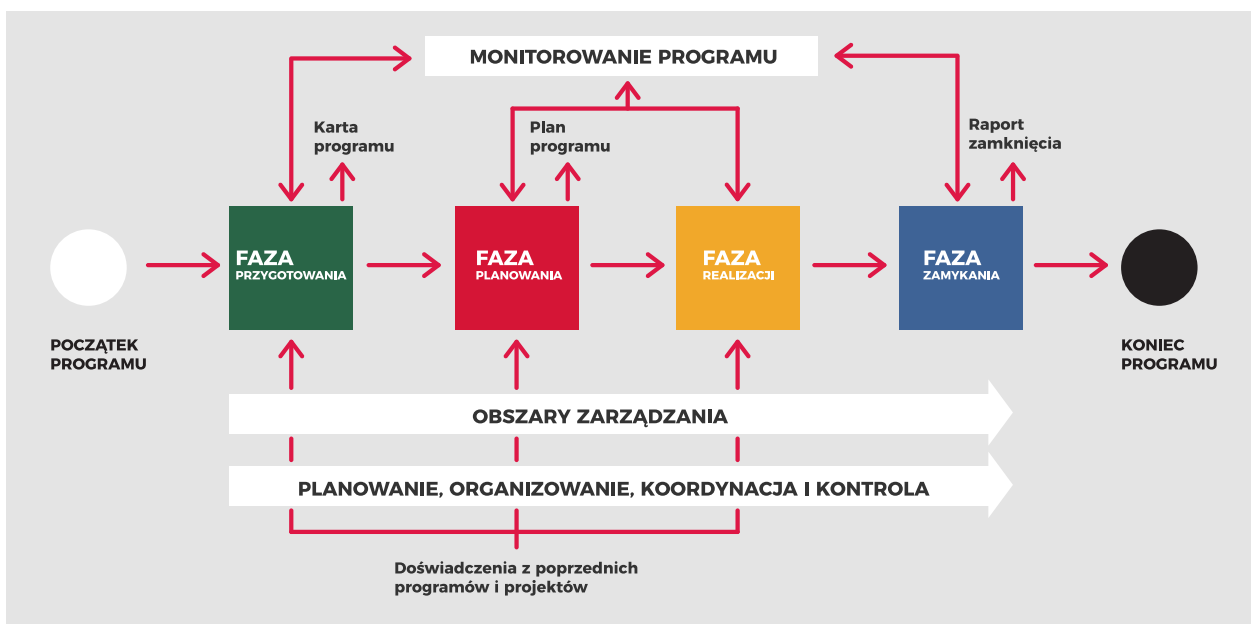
MONITOROWANIE PROGRAMU

Karta programu

Plan programu

Raport zamknięcia

POCZĄTEK PROGRAMU

FAZA PRZYGOTOWANIA

FAZA PLANOWANIA

FAZA REALIZACJI

FAZA ZAMYKANIA

KONIEC PROGRAMU

OBSZARY ZARZĄDZANIA

PLANOWANIE, ORGANIZOWANIE, KOORDYNACJA I KONTROLA

Doświadczenia z poprzednich programów i projektów